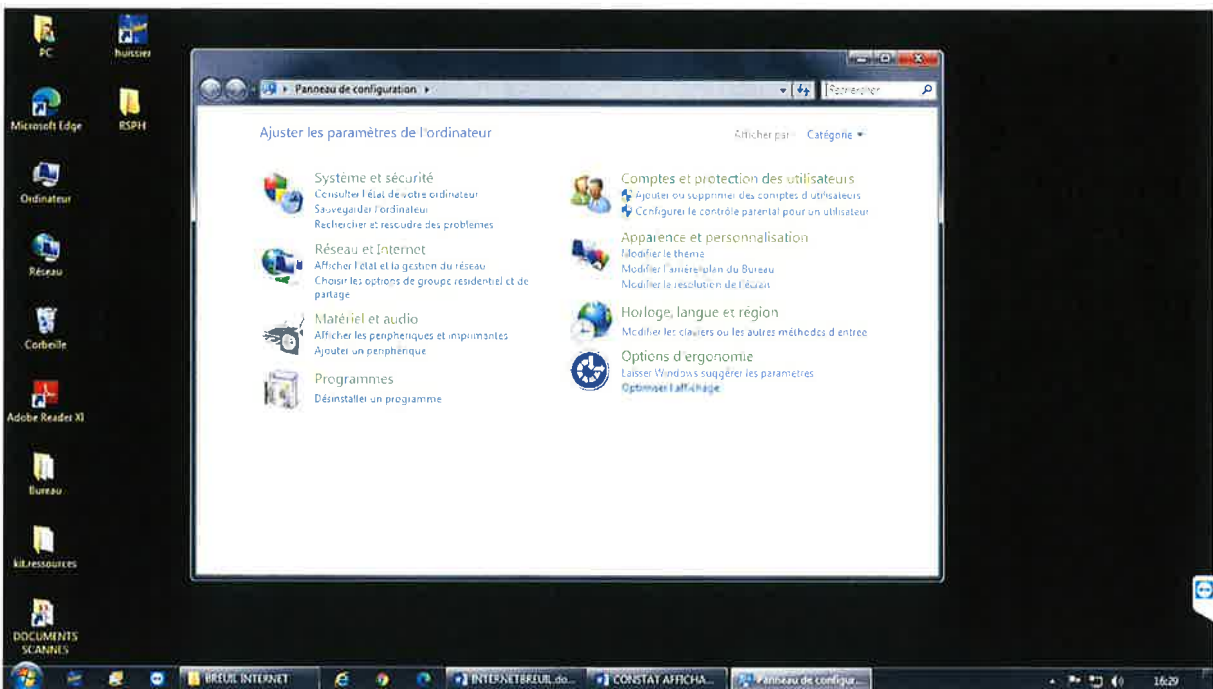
PC
huissier
Microsoft Edge
RSPH
Ordinateur
Réseau
Corbeille
Adobe Reader XI
Bureau
kit.ressources
DOCUMENTS SCANNES

Panneau de configuration ▸
Rechercher

Ajuster les paramètres de l'ordinateur

Afficher par : Catégorie ▾

Système et sécurité
Consulter l'état de votre ordinateur
Sauvegarder l'ordinateur
Rechercher et résoudre des problèmes

Réseau et Internet
Afficher l'état et la gestion du réseau
Choisir les options de groupe résidentiel et de partage

Matériel et audio
Afficher les périphériques et imprimantes
Ajouter un périphérique

Programmes
Désinstaller un programme

Comptes et protection des utilisateurs
Ajouter ou supprimer des comptes d'utilisateurs
Configurer le contrôle parental pour un utilisateur

Apparence et personnalisation
Modifier le thème
Modifier l'arrière-plan du Bureau
Modifier la résolution de l'écran

Horloge, langue et région
Modifier les claviers ou les autres méthodes d'entrée

Options d'ergonomie
Laisser Windows suggérer les paramètres
Optimiser l'affichage

BREUIL INTERNET
INTERNETBREUIL.do...
CONSTAT AFFICHA...
Panneau de configur...
16:29